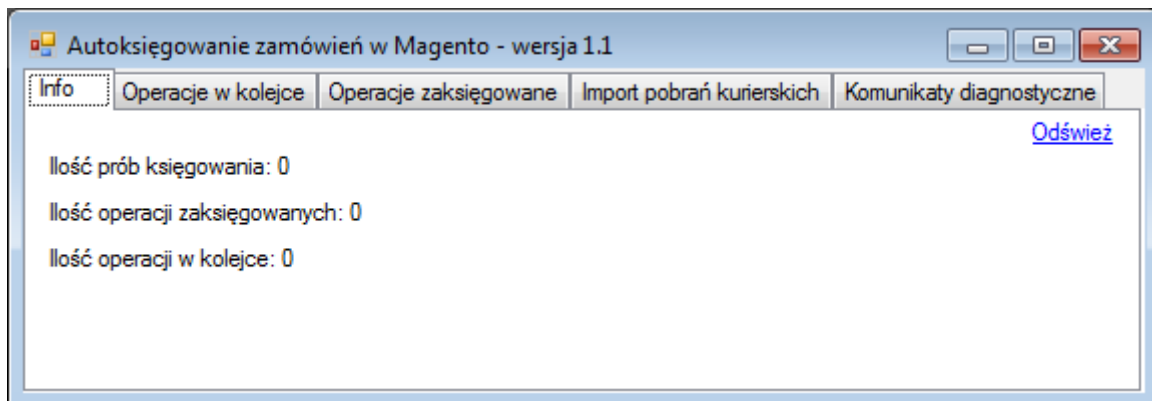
Autoksięgowanie zamówień w Magento - wersja 1.1

Info | Operacje w kolejce | Operacje zaksięgowane | Import pobrań kurierskich | Komunikaty diagnostyczne

Odśwież

Ilość prób księgowania: 0

Ilość operacji zaksięgowanych: 0

Ilość operacji w kolejce: 0